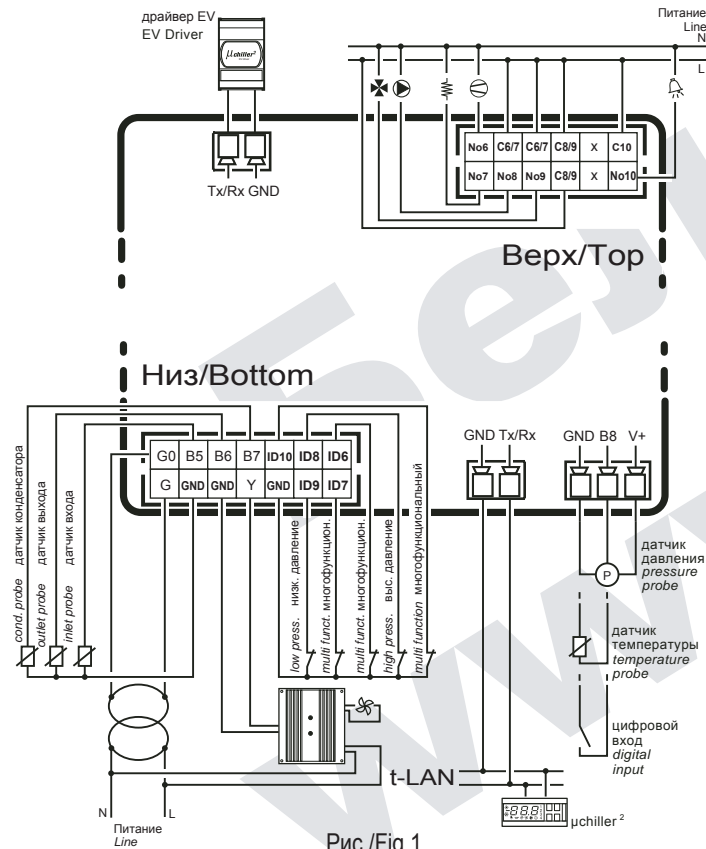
драйвер EV
EV Driver

μchiller²

Tx/Rx GND

Питание
Line
N
L

| No6 | C6/7 | C6/7 | C8/9 | X | C10 |
|---|---|---|---|---|---|
| No7 | No8 | No9 | C8/9 | X | No10 |

Верх/Top

Низ/Bottom

| G0 | B5 | B6 | B7 | ID10 | ID8 | ID6 |
|---|---|---|---|---|---|---|
| G | GND | GND | Y | GND | ID9 | ID7 |

GND Tx/Rx

GND B8 V+

датчик конденсатора
cond. probe

датчик выхода
outlet probe

датчик входа
inlet probe

низк. давление
low press.

многофункцион.
multi funct.

многофункцион.
multi funct.

выс. давление
high press.

многофункциональный
multi function

P

датчик давления
pressure probe

датчик температуры
temperature probe

цифровой вход
digital input

t-LAN

N
L
Питание
Line

μchiller ²

Рис./Fig.1